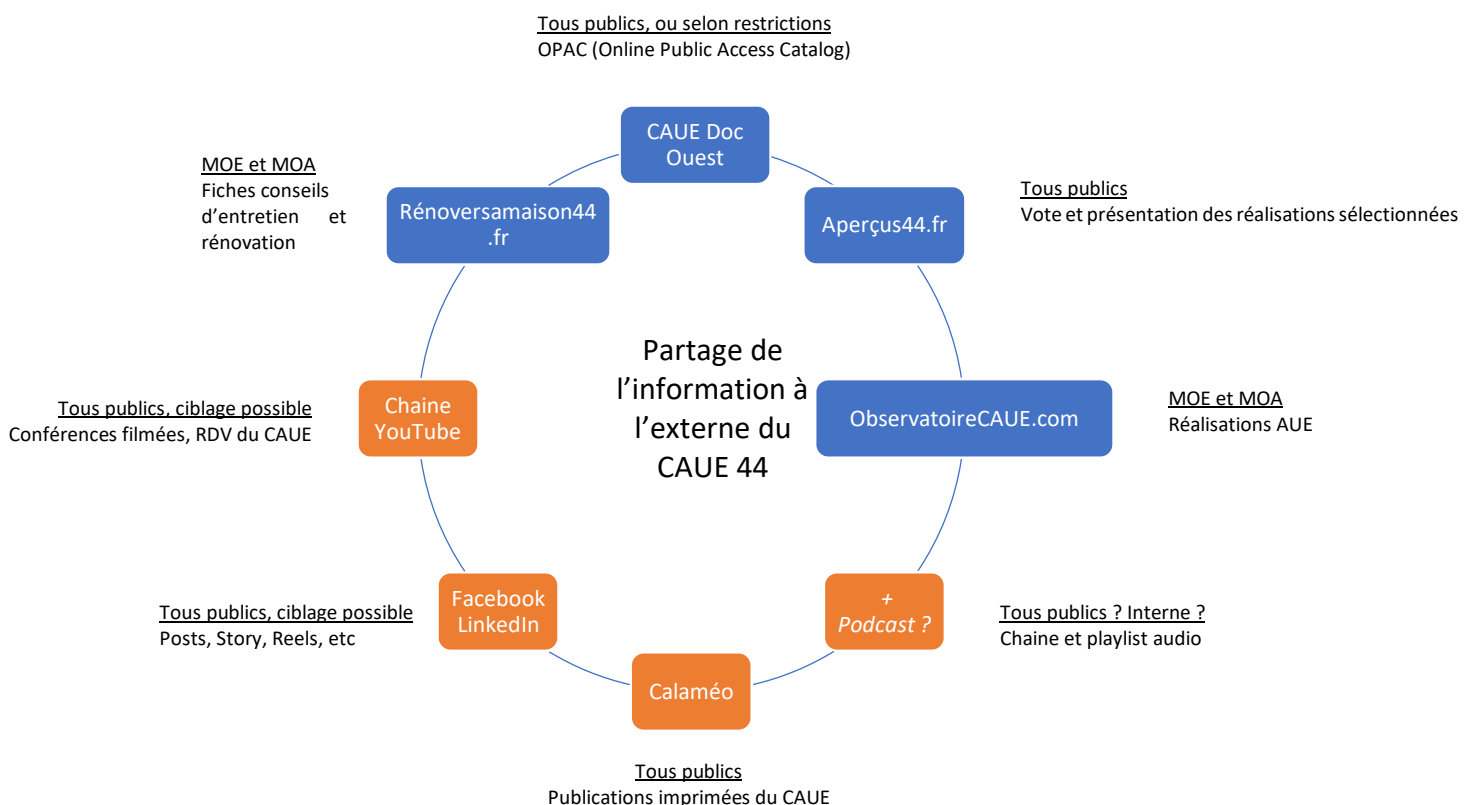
Tous publics, ou selon restrictions
OPAC (Online Public Access Catalog)

CAUE Doc Ouest

Tous publics
Vote et présentation des réalisations sélectionnées

Aperçus44.fr

MOE et MOA
Réalisations AUE

ObservatoireCAUE.com

Tous publics ? Interne ?
Chaine et playlist audio

+ Podcast ?

Calaméo

Tous publics
Publications imprimées du CAUE

Tous publics, ciblage possible
Posts, Story, Reels, etc

Facebook LinkedIn

Tous publics, ciblage possible
Conférences filmées, RDV du CAUE

Chaine YouTube

MOE et MOA
Fiches conseils d'entretien et rénovation

Rénoversamaison44.fr

Partage de l'information à l'externe du CAUE 44